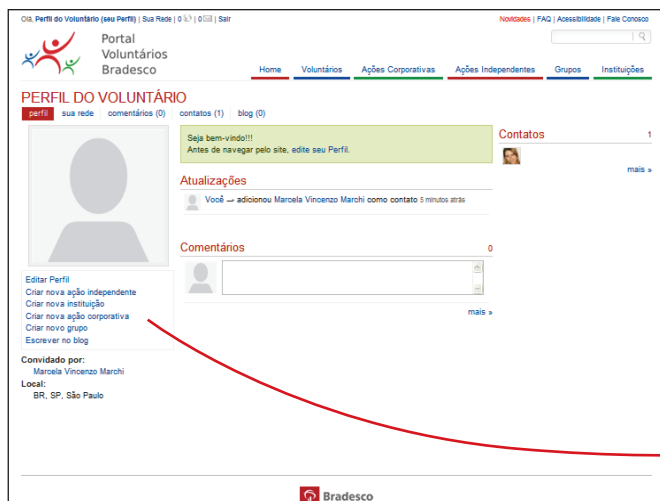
Olá, Perfil do Voluntário (seu Perfil) | Sua Rede | 0 | 0 | Sair

Novidades | FAQ | Acessibilidade | Fale Conosco

Portal Voluntários Bradesco

Home | Voluntários | Ações Corporativas | Ações Independentes | Grupos | Instituições

PERFIL DO VOLUNTÁRIO

perfil | sua rede | comentários (0) | contatos (1) | blog (0)

Seja bem-vindo!!!
Antes de navegar pelo site, edite seu Perfil.

Contatos 1

mais »

Atualizações

Você → adicionou Marcela Vincenzo Marchi como contato 5 minutos atrás

Comentários 0

mais »

Editar Perfil
Criar nova ação independente
Criar nova instituição
Criar nova ação corporativa
Criar novo grupo
Escrever no blog

Convidado por:
Marcela Vincenzo Marchi

Local:
BR, SP, São Paulo

Bradesco